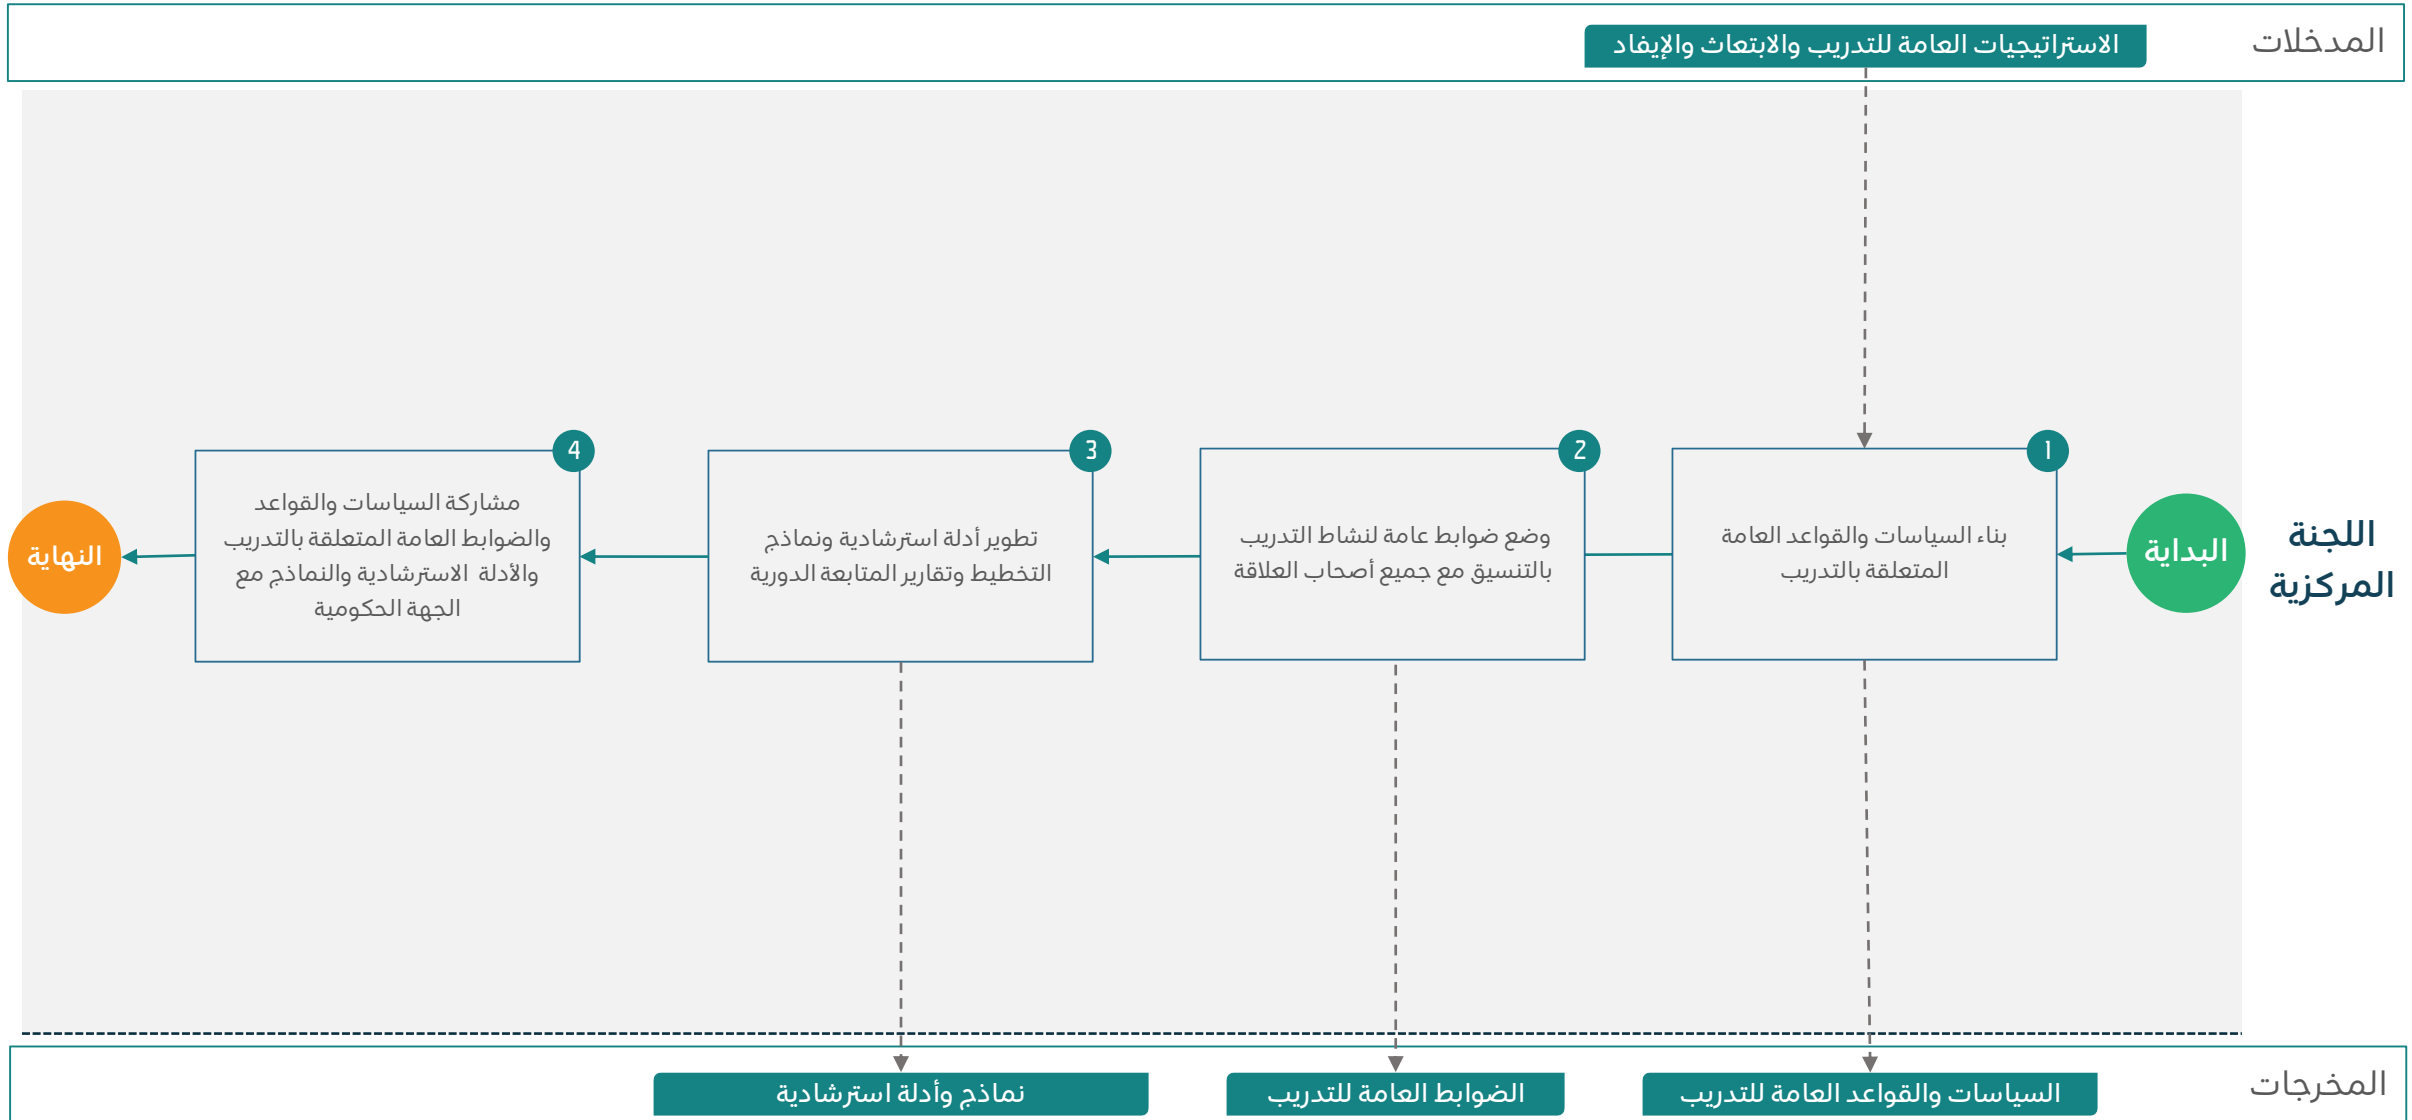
المدخلات

الاستراتيجيات العامة للتدريب والابتعاث والإيفاد

اللجنة المركزية

البداية

1
بناء السياسات والقواعد العامة المتعلقة بالتدريب

2
وضع ضوابط عامة لنشاط التدريب بالتنسيق مع جميع أصحاب العلاقة

3
تطوير أدلة استرشادية ونماذج التخطيط وتقارير المتابعة الدورية

4
مشاركة السياسات والقواعد والضوابط العامة المتعلقة بالتدريب والأدلة الاسترشادية والنماذج مع الجهة الحكومية

النهاية

المخرجات

السياسات والقواعد العامة للتدريب

الضوابط العامة للتدريب

نماذج وأدلة استرشادية